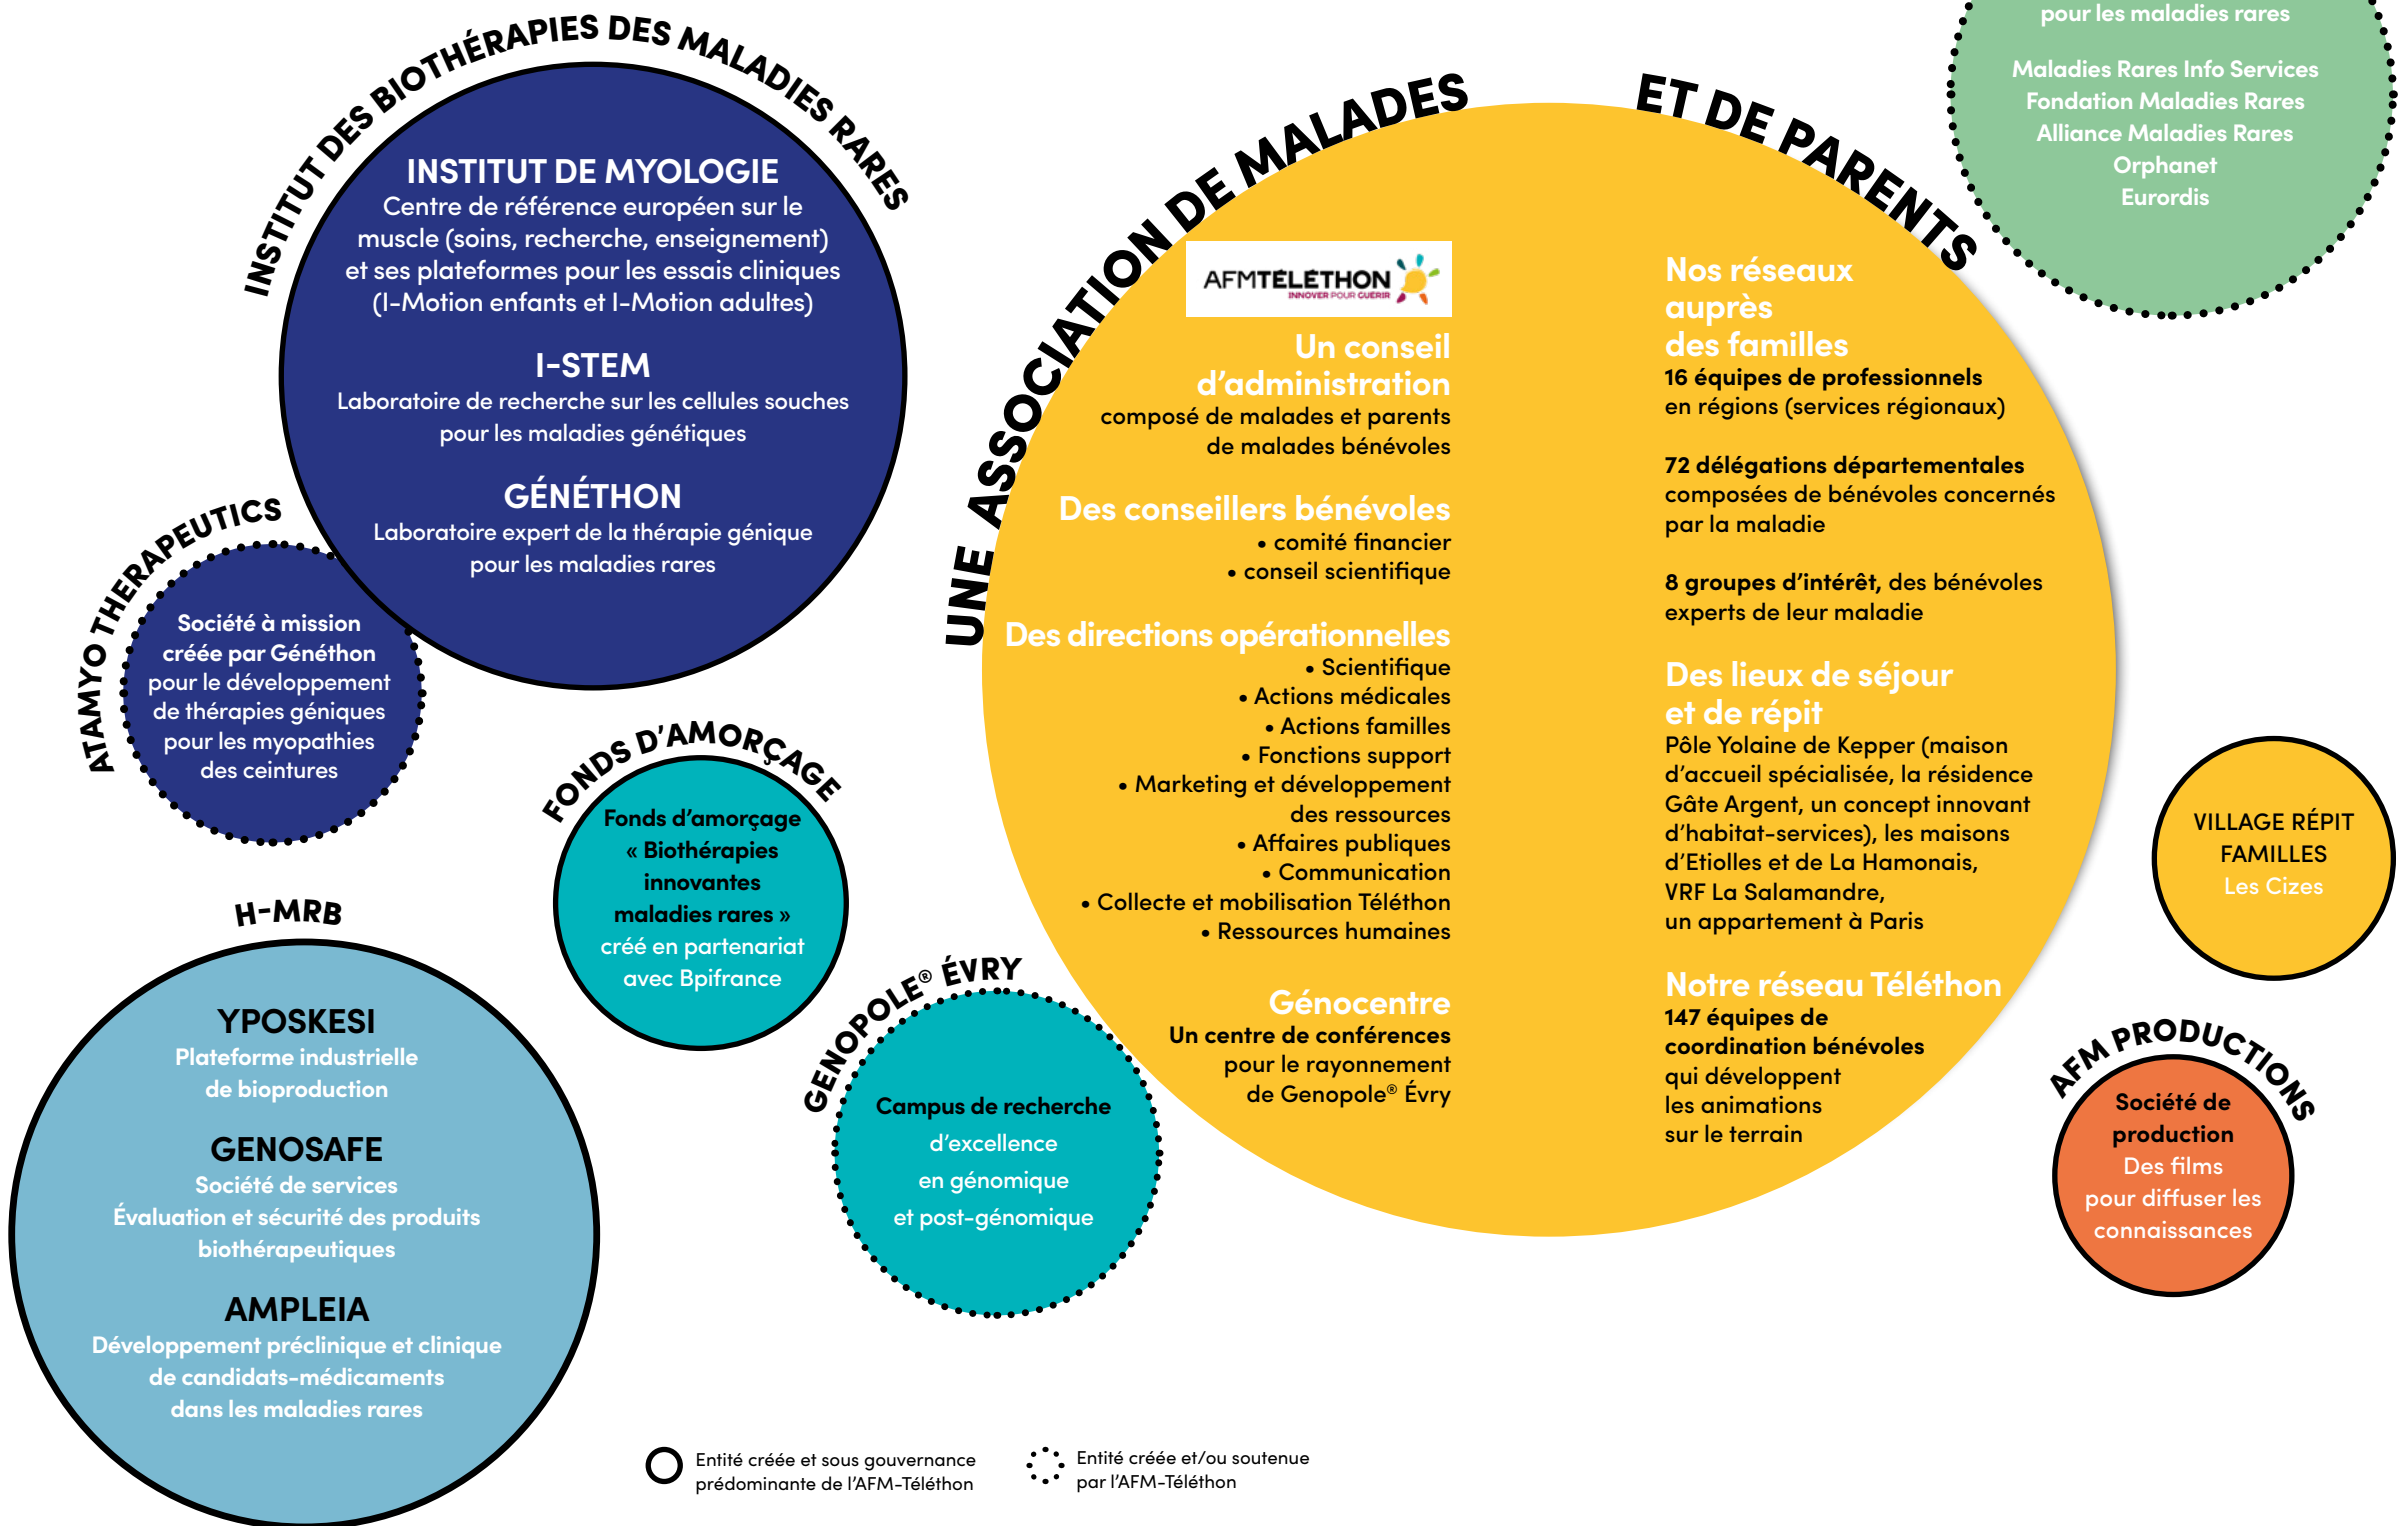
INSTITUT DES BIOTHÉRAPIES DES MALADIES RARES

INSTITUT DE MYOLOGIE
Centre de référence européen sur le muscle (soins, recherche, enseignement) et ses plateformes pour les essais cliniques (I-Motion enfants et I-Motion adultes)

I-STEM
Laboratoire de recherche sur les cellules souches pour les maladies génétiques

GÉNÉTHON
Laboratoire expert de la thérapie génique pour les maladies rares

ATAMYO THERAPEUTICS
Société à mission créée par Généthon pour le développement de thérapies géniques pour les myopathies des ceintures

FONDS D'AMORÇAGE
Fonds d'amorçage « Biothérapies innovantes maladies rares » créé en partenariat avec Bpifrance

H-MRB
YPOSKESI
Plateforme industrielle de bioproduction

GENOSAFE
Société de services
Évaluation et sécurité des produits biothérapeutiques

AMPLEIA
Développement préclinique et clinique de candidats-médicaments dans les maladies rares

GENOPOLE® ÉVRY
Campus de recherche d'excellence en génomique et post-génomique

UNE ASSOCIATION DE MALADES ET DE PARENTS

AFMTÉLÉTHON INNOVER POUR GUÉRIR

Un conseil d'administration
composé de malades et parents de malades bénévoles

Des conseillers bénévoles
• comité financier
• conseil scientifique

Des directions opérationnelles
• Scientifique
• Actions médicales
• Actions familles
• Fonctions support
• Marketing et développement des ressources
• Affaires publiques
• Communication
• Collecte et mobilisation Téléthon
• Ressources humaines

Génocentre
Un centre de conférences pour le rayonnement de Genopole® Évry

Nos réseaux auprès des familles
16 équipes de professionnels en régions (services régionaux)

72 délégations départementales composées de bénévoles concernés par la maladie

8 groupes d'intérêt, des bénévoles experts de leur maladie

Des lieux de séjour et de répit
Pôle Yolaine de Kepper (maison d'accueil spécialisée, la résidence Gâte Argent, un concept innovant d'habitat-services), les maisons d'Etiolles et de La Hamonais, VRF La Salamandre, un appartement à Paris

Notre réseau Téléthon
147 équipes de coordination bénévoles qui développent les animations sur le terrain

pour les maladies rares
Maladies Rares Info Services
Fondation Maladies Rares
Alliance Maladies Rares
Orphanet
Eurordis

VILLAGE RÉPIT FAMILLES
Les Cizes

AFM PRODUCTIONS
Société de production
Des films pour diffuser les connaissances

Entité créée et sous gouvernance prédominante de l'AFM-Téléthon
Entité créée et/ou soutenue par l'AFM-Téléthon